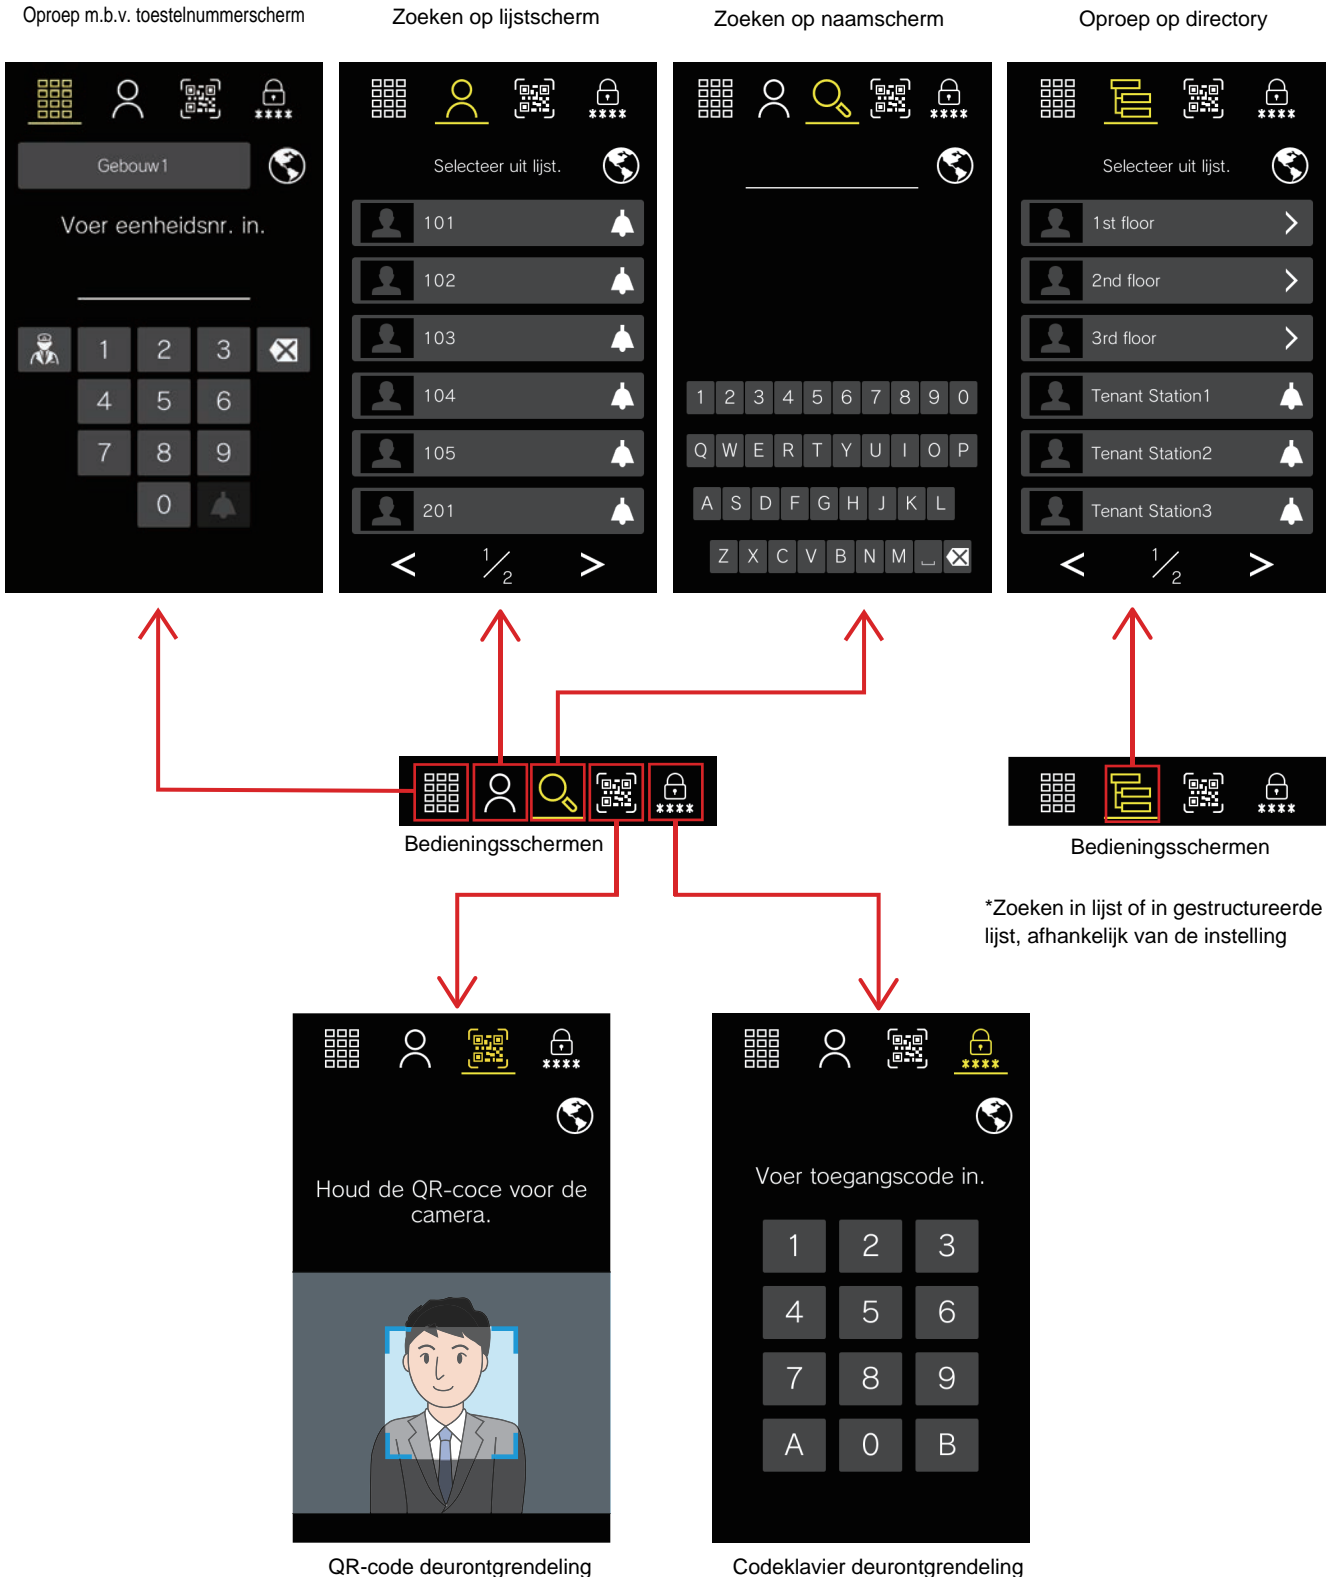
Oproep m.b.v. toestelnummerscherm

Zoeken op lijstscherm

Zoeken op naamscherm

Oproep op directory

****

Gebouw1

Voer eenheidsnr. in.

1 2 3
4 5 6
7 8 9
0

****

Selecteer uit lijst.

101
102
103
104
105
201

< $\frac{1}{2}$ >

****

1 2 3 4 5 6 7 8 9 0
Q W E R T Y U I O P
A S D F G H J K L
Z X C V B N M

****

Selecteer uit lijst.

1st floor
2nd floor
3rd floor
Tenant Station1
Tenant Station2
Tenant Station3

< $\frac{1}{2}$ >

****

Bedieningsschermen

****

Bedieningsschermen

*Zoeken in lijst of in gestructureerde lijst, afhankelijk van de instelling

****

Houd de QR-coce voor de camera.

QR-code deurontgrendeling

****

Voer toegangscode in.

1 2 3
4 5 6
7 8 9
A 0 B

Codeklavier deurontgrendeling